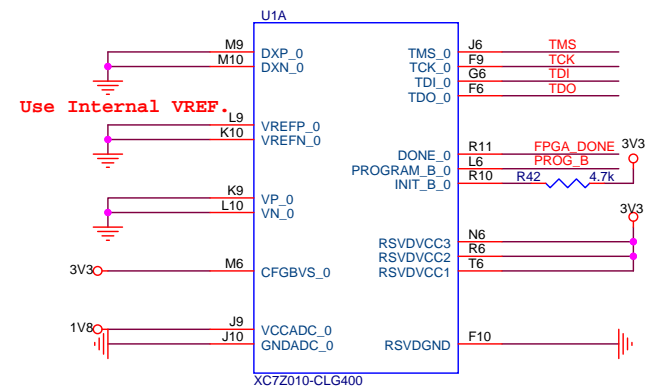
U1A

M9 DXP_0
M10 DXN_0

Use Internal VREF.

L9 VREFP_0
K10 VREFN_0

K9 VP_0
L10 VN_0

3V3 M6 CFGBVS_0

1V8 J9 VCCADC_0
J10 GNDADC_0

TMS_0 J6 TMS
TCK_0 F9 TCK
TDI_0 G6 TDI
TDO_0 F6 TDO

DONE_0 R11 FPGA_DONE
PROGRAM_B_0 L6 PROG_B
INIT_B_0 R10 R42 4.7k
3V3

3V3
RSVDVCC3 N6
RSVDVCC2 R6
RSVDVCC1 T6

RSVDGND F10

XC7Z010-CLG400